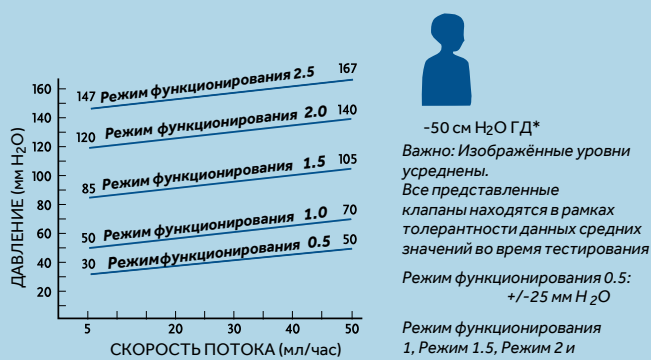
147 Режим функционирования 2.5 167
120 Режим функционирования 2.0 140
85 Режим функционирования 1.5 105
50 Режим функционирования 1.0 70
30 Режимфункционирования 0.5 50

ДАВЛЕНИЕ (мм $H_2O$)
160
140
120
100
80
60
40
20

5 10 20 30 40 50
СКОРОСТЬ ПОТОКА (мл/час)

-50 см $H_2O$ ГД*
Важно: Изображённые уровни усреднены.
Все представленные клапаны находятся в рамках толерантности данных средних значений во время тестирования

Режим функционирования 0.5: +/-25 мм $H_2O$

Режим функционирования 1, Режим 1.5, Режим 2 и